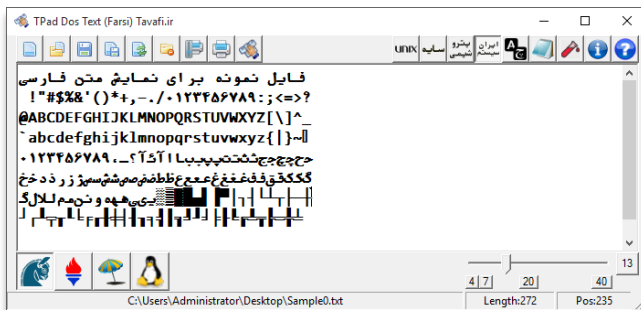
TPad Dos Text (Farsi) Tavafi.ir

UNIX سایه پترو شیمی ایران سیستم

فایل نمونه برای نمایش متن فارسی
!"#$%&'()*+,-./۰۱۲۳۴۵۶۷۸۹:;<=>?
@ABCDEFGHIJKLMNOPQRSTUVWXYZ[\]^_
`abcdefghijklmnopqrstuvwxyz{|}~
۰۱۲۳۴۵۶۷۸۹،-؟ آ ئ ا ب ب پ پ ت ت ث ث ج ج چ چ ح
ح خ خ د ذ ر ز ژ س س ش ش ص ص ض ض ط ظ ع ع ع ع غ غ غ غ ف ف ق ق ک ک گ گ
ل ل ا ل م م ن ن و ه ه ه ی ی ی

4 7 20 40 13

C:\Users\Administrator\Desktop\Sample0.txt Length:272 Pos:235